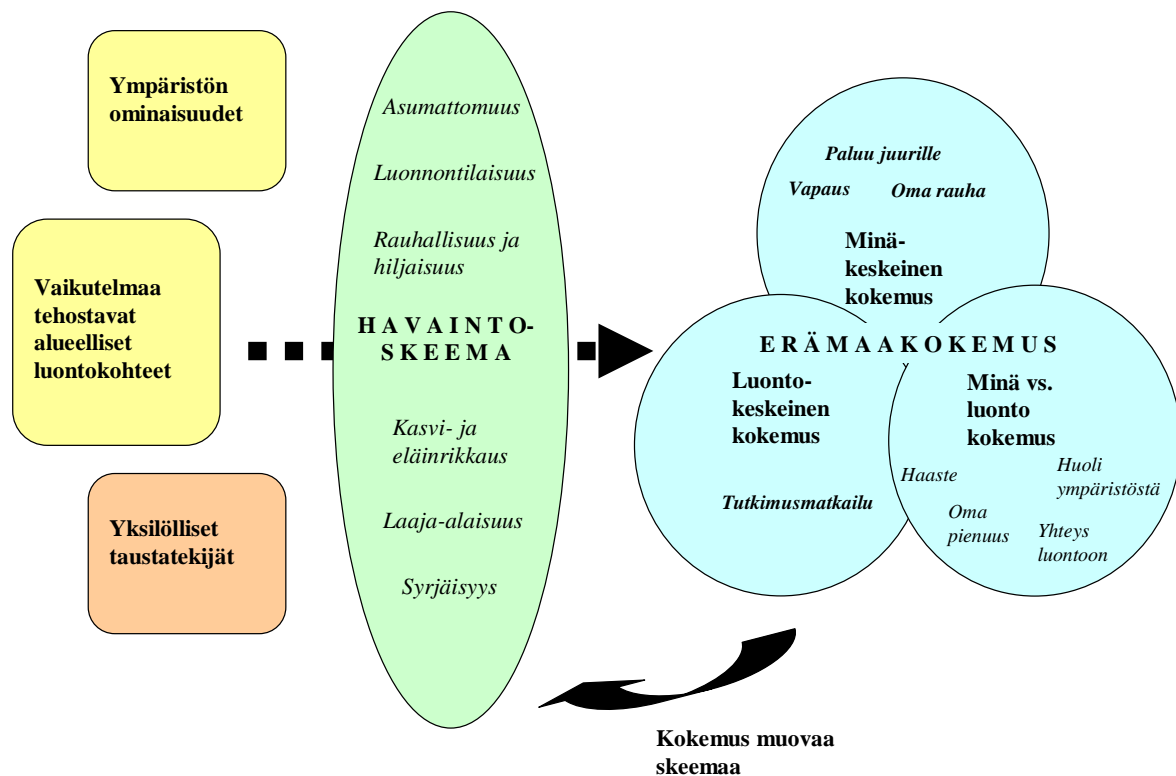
Ympäristön ominaisuudet

Vaikutelmaa tehostavat alueelliset luontokohteet

Yksilölliset taustatekijät

Asumattomuus

Luonnontilaisuus

Rauhallisuus ja hiljaisuus

HAVAINTO-SKEEMA

Kasvi- ja eläinrikkaus

Laaja-alaisuus

Syrjäisyys

Paluu juurille

Vapaus

Oma rauha

Minä-keskeinen kokemus

ERÄMAAKOKEMUS

Luonto-keskeinen kokemus

Tutkimusmatkailu

Minä vs. luonto kokemus

Haaste

Huoli ympäristöstä

Oma pienuus

Yhteys luontoon

Kokemus muovaa skeemaa